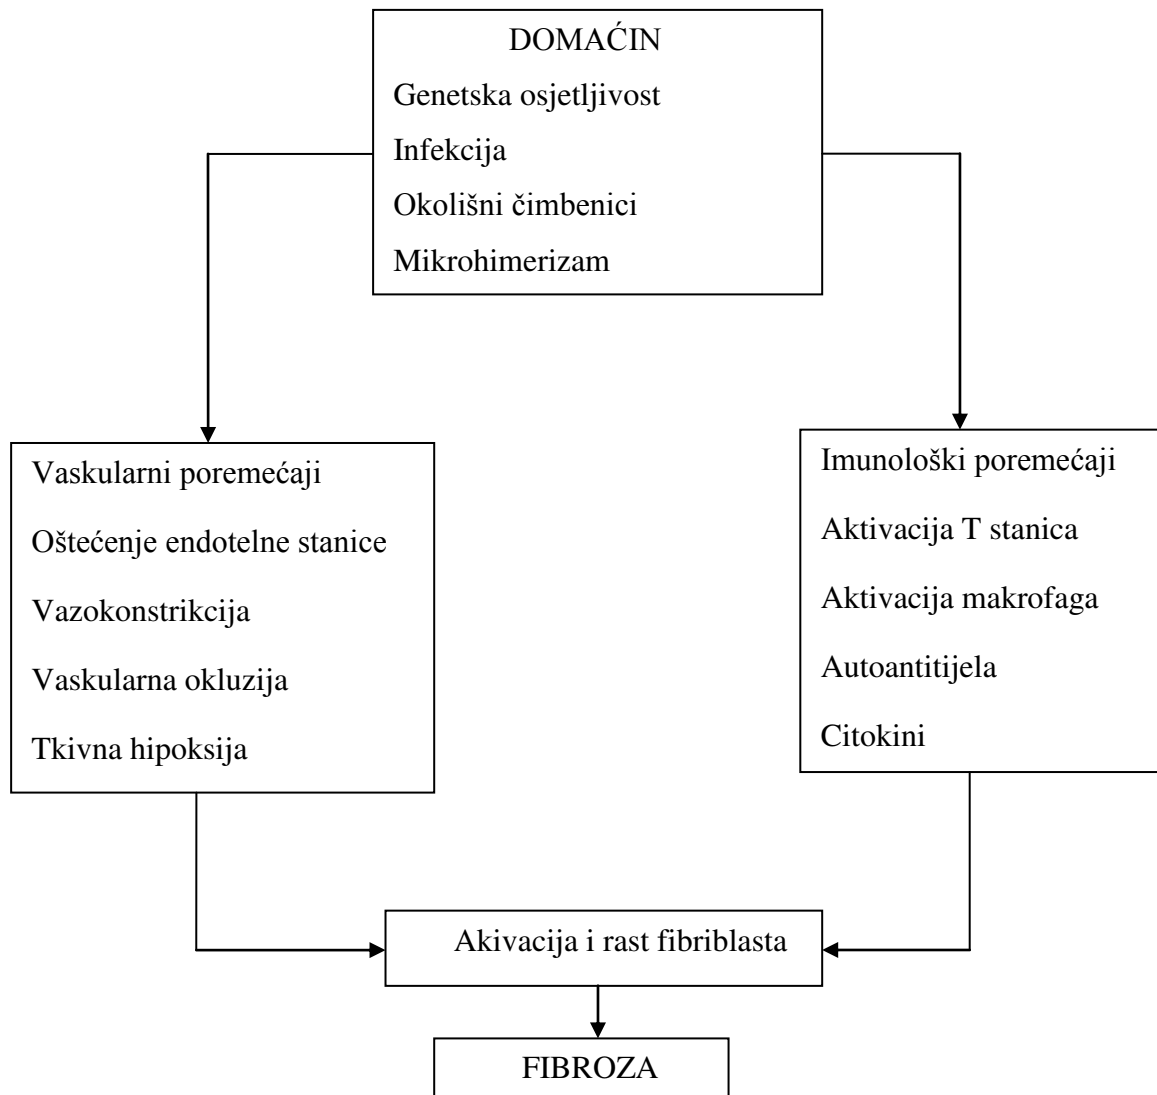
DOMAĆIN
Genetska osjetljivost
Infekcija
Okolišni čimbenici
Mikrohimerizam

Vaskularni poremećaji
Oštećenje endotelne stanice
Vazokonstrikcija
Vaskularna okluzija
Tkivna hipoksija

Imunološki poremećaji
Aktivacija T stanica
Aktivacija makrofaga
Autoantitijela
Citokini

Akivacija i rast fibriblasta

FIBROZA